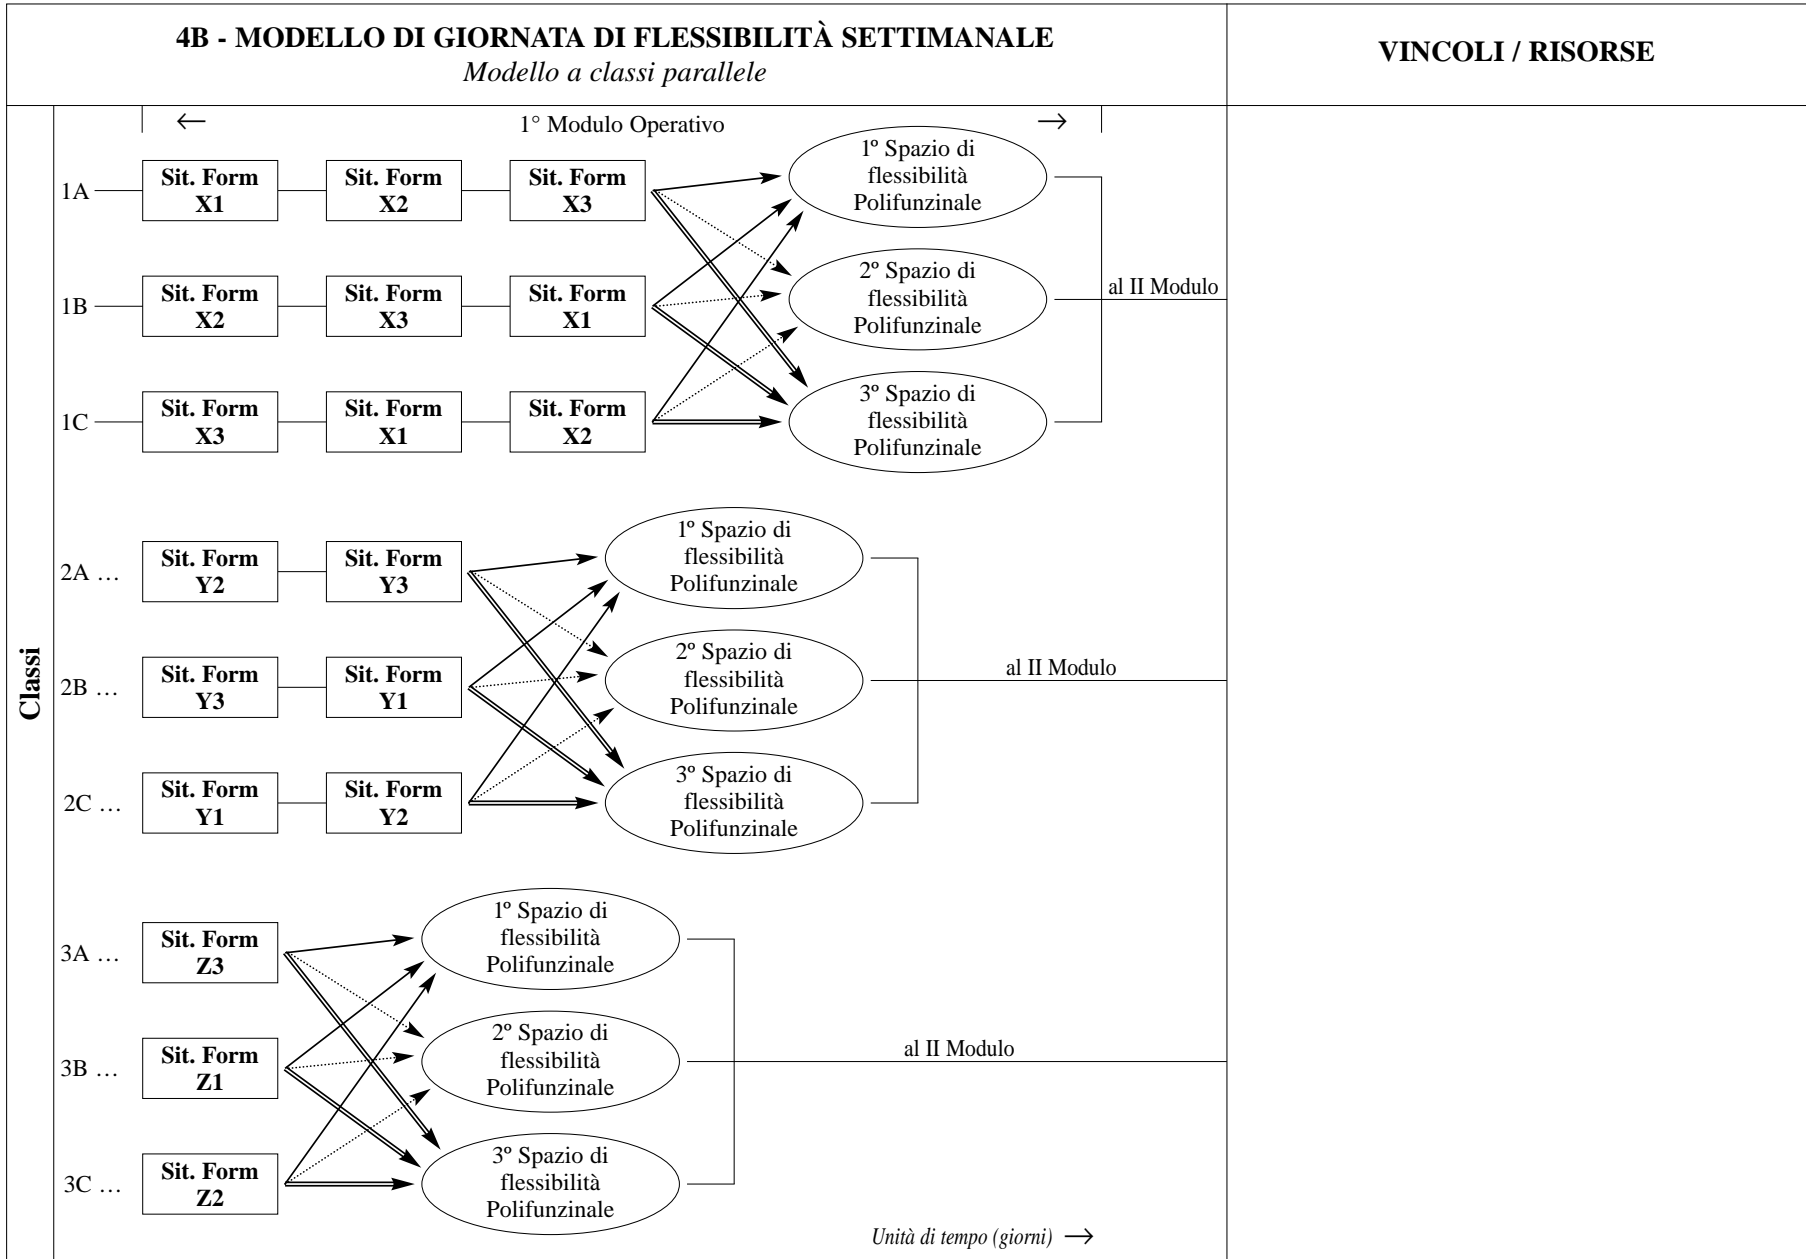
4B - MODELLO DI GIORNATA DI FLESSIBILITÀ SETTIMANALE
*Modello a classi parallele*

VINCOLI / RISORSE

Classi

← 1° Modulo Operativo →

1A Sit. Form X1 Sit. Form X2 Sit. Form X3

1B Sit. Form X2 Sit. Form X3 Sit. Form X1

1C Sit. Form X3 Sit. Form X1 Sit. Form X2

1º Spazio di flessibilità Polifunzinale

2º Spazio di flessibilità Polifunzinale

3º Spazio di flessibilità Polifunzinale

al II Modulo

2A … Sit. Form Y2 Sit. Form Y3

2B … Sit. Form Y3 Sit. Form Y1

2C … Sit. Form Y1 Sit. Form Y2

1º Spazio di flessibilità Polifunzinale

2º Spazio di flessibilità Polifunzinale

3º Spazio di flessibilità Polifunzinale

al II Modulo

3A … Sit. Form Z3

3B … Sit. Form Z1

3C … Sit. Form Z2

1º Spazio di flessibilità Polifunzinale

2º Spazio di flessibilità Polifunzinale

3º Spazio di flessibilità Polifunzinale

al II Modulo

*Unità di tempo (giorni)* →